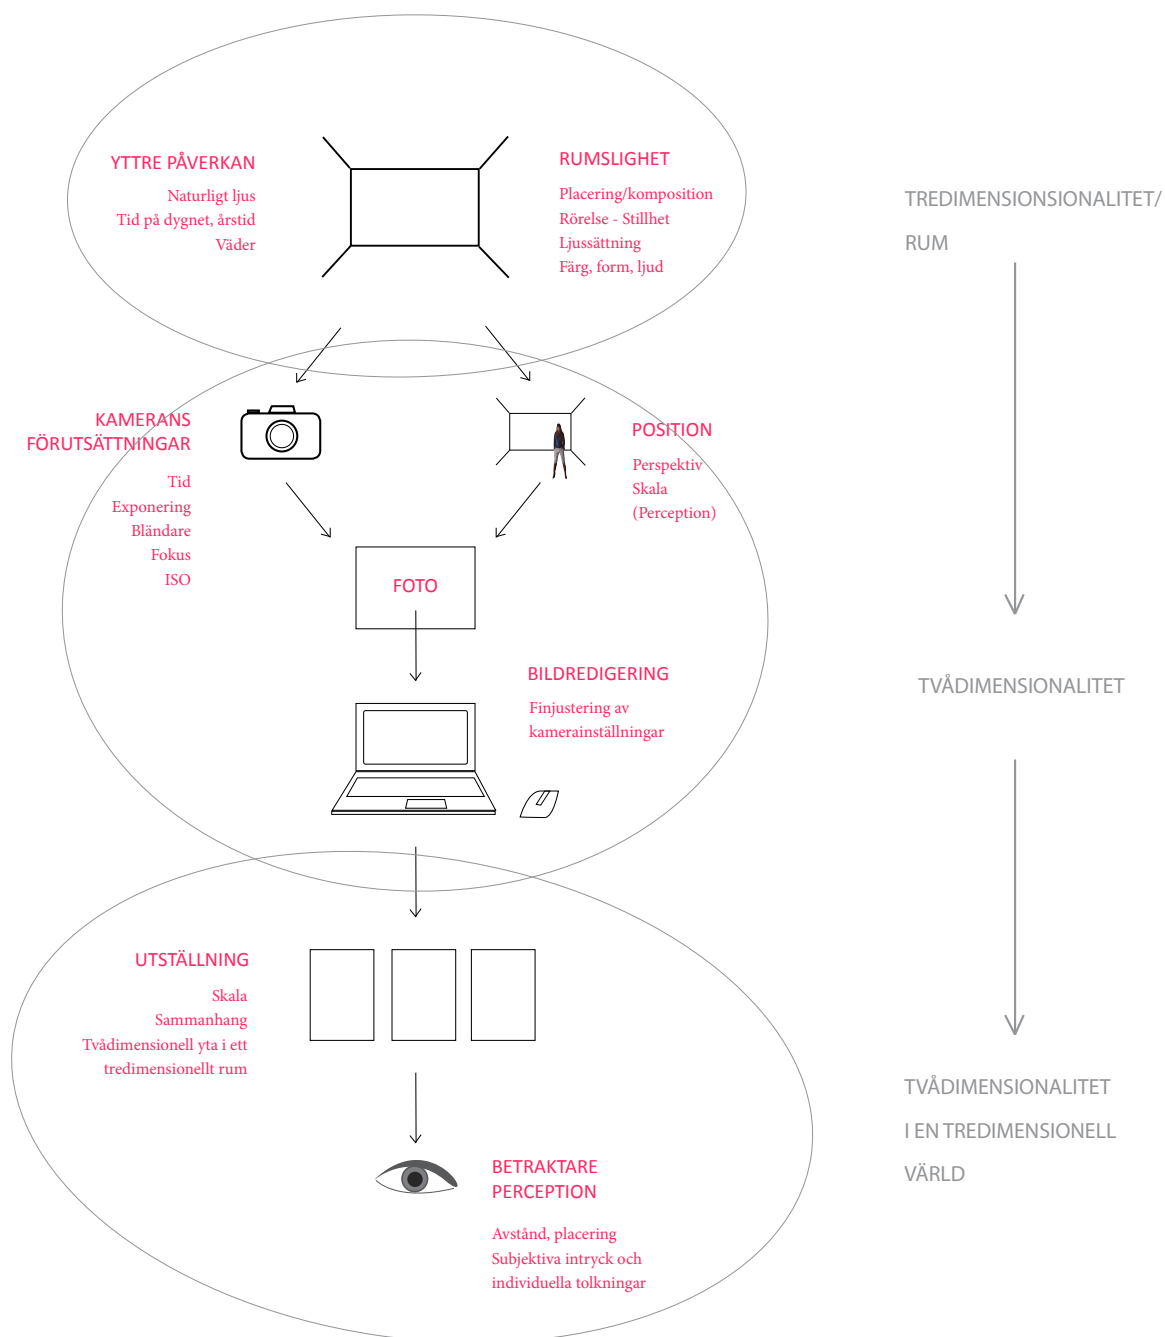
YTTRE PÅVERKAN

Naturligt ljus
Tid på dygnet, årstid
Väder

RUMSLIGHET

Placering/komposition
Rörelse - Stillhet
Ljussättning
Färg, form, ljud

TREDIMENSIONSIONALITET/
RUM

KAMERANS
FÖRUTSÄTTNINGAR

Tid
Exponering
Bländare
Fokus
ISO

POSITION

Perspektiv
Skala
(Perception)

FOTO

BILDREDIGERING

Finjustering av
kamerainställningar

TVÅDIMENSIONALITET

UTSTÄLLNING

Skala
Sammanhang
Tvådimensionell yta i ett
tredimensionellt rum

BETRAKTARE
PERCEPTION

Avstånd, placering
Subjektiva intryck och
individuella tolkningar

TVÅDIMENSIONALITET
I EN TREDIMENSIONELL
VÄRLD